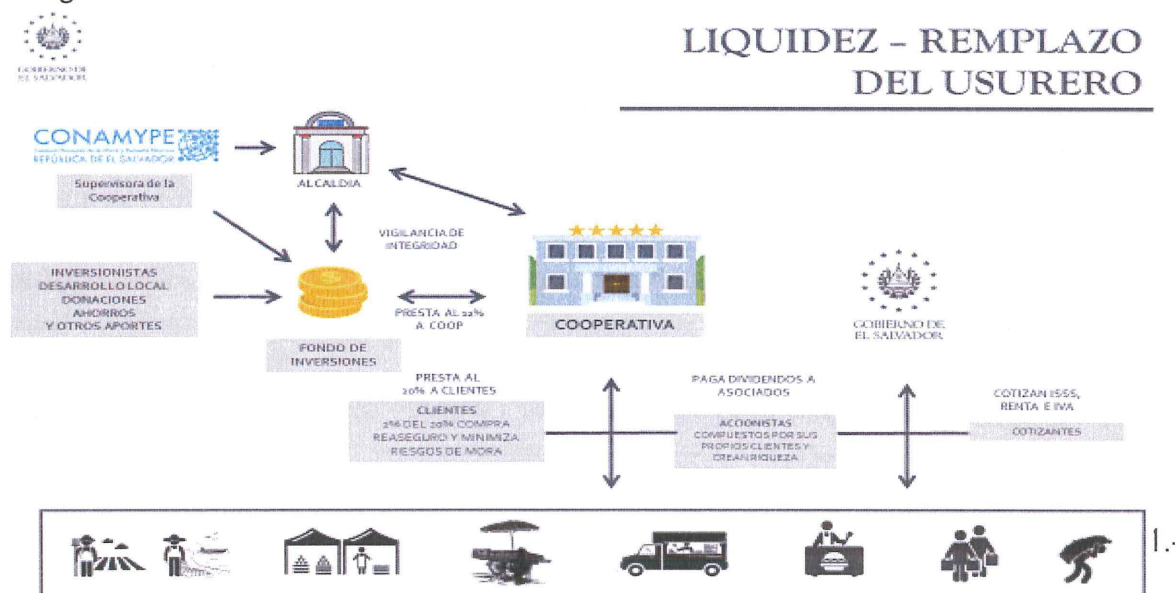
GOBIERNO DE EL SALVADOR

LIQUIDEZ - REMPLAZO DEL USURERO

CONAMYPE
REPÚBLICA DE EL SALVADOR

Supervisora de la Cooperativa

ALCALDIA

VIGILANCIA DE INTEGRIDAD

INVERSIONISTAS
DESARROLLO LOCAL
DONACIONES
AHORROS
Y OTROS APORTES

FONDO DE INVERSIONES

PRESTA AL 12% A COOP

COOPERATIVA

GOBIERNO DE EL SALVADOR

PRESTA AL 20% A CLIENTES

CLIENTES
2% DEL 20% COMPRA REASEGURO Y MINIMIZA RIESGOS DE MORA

PAGA DIVIDENDOS A ASOCIADOS

ACCIONISTAS
COMPUESTOS POR SUS PROPIOS CLIENTES Y CREAN RIQUEZA

COTIZAN ISSS, RENTA E IVA

COTIZANTES

1.-